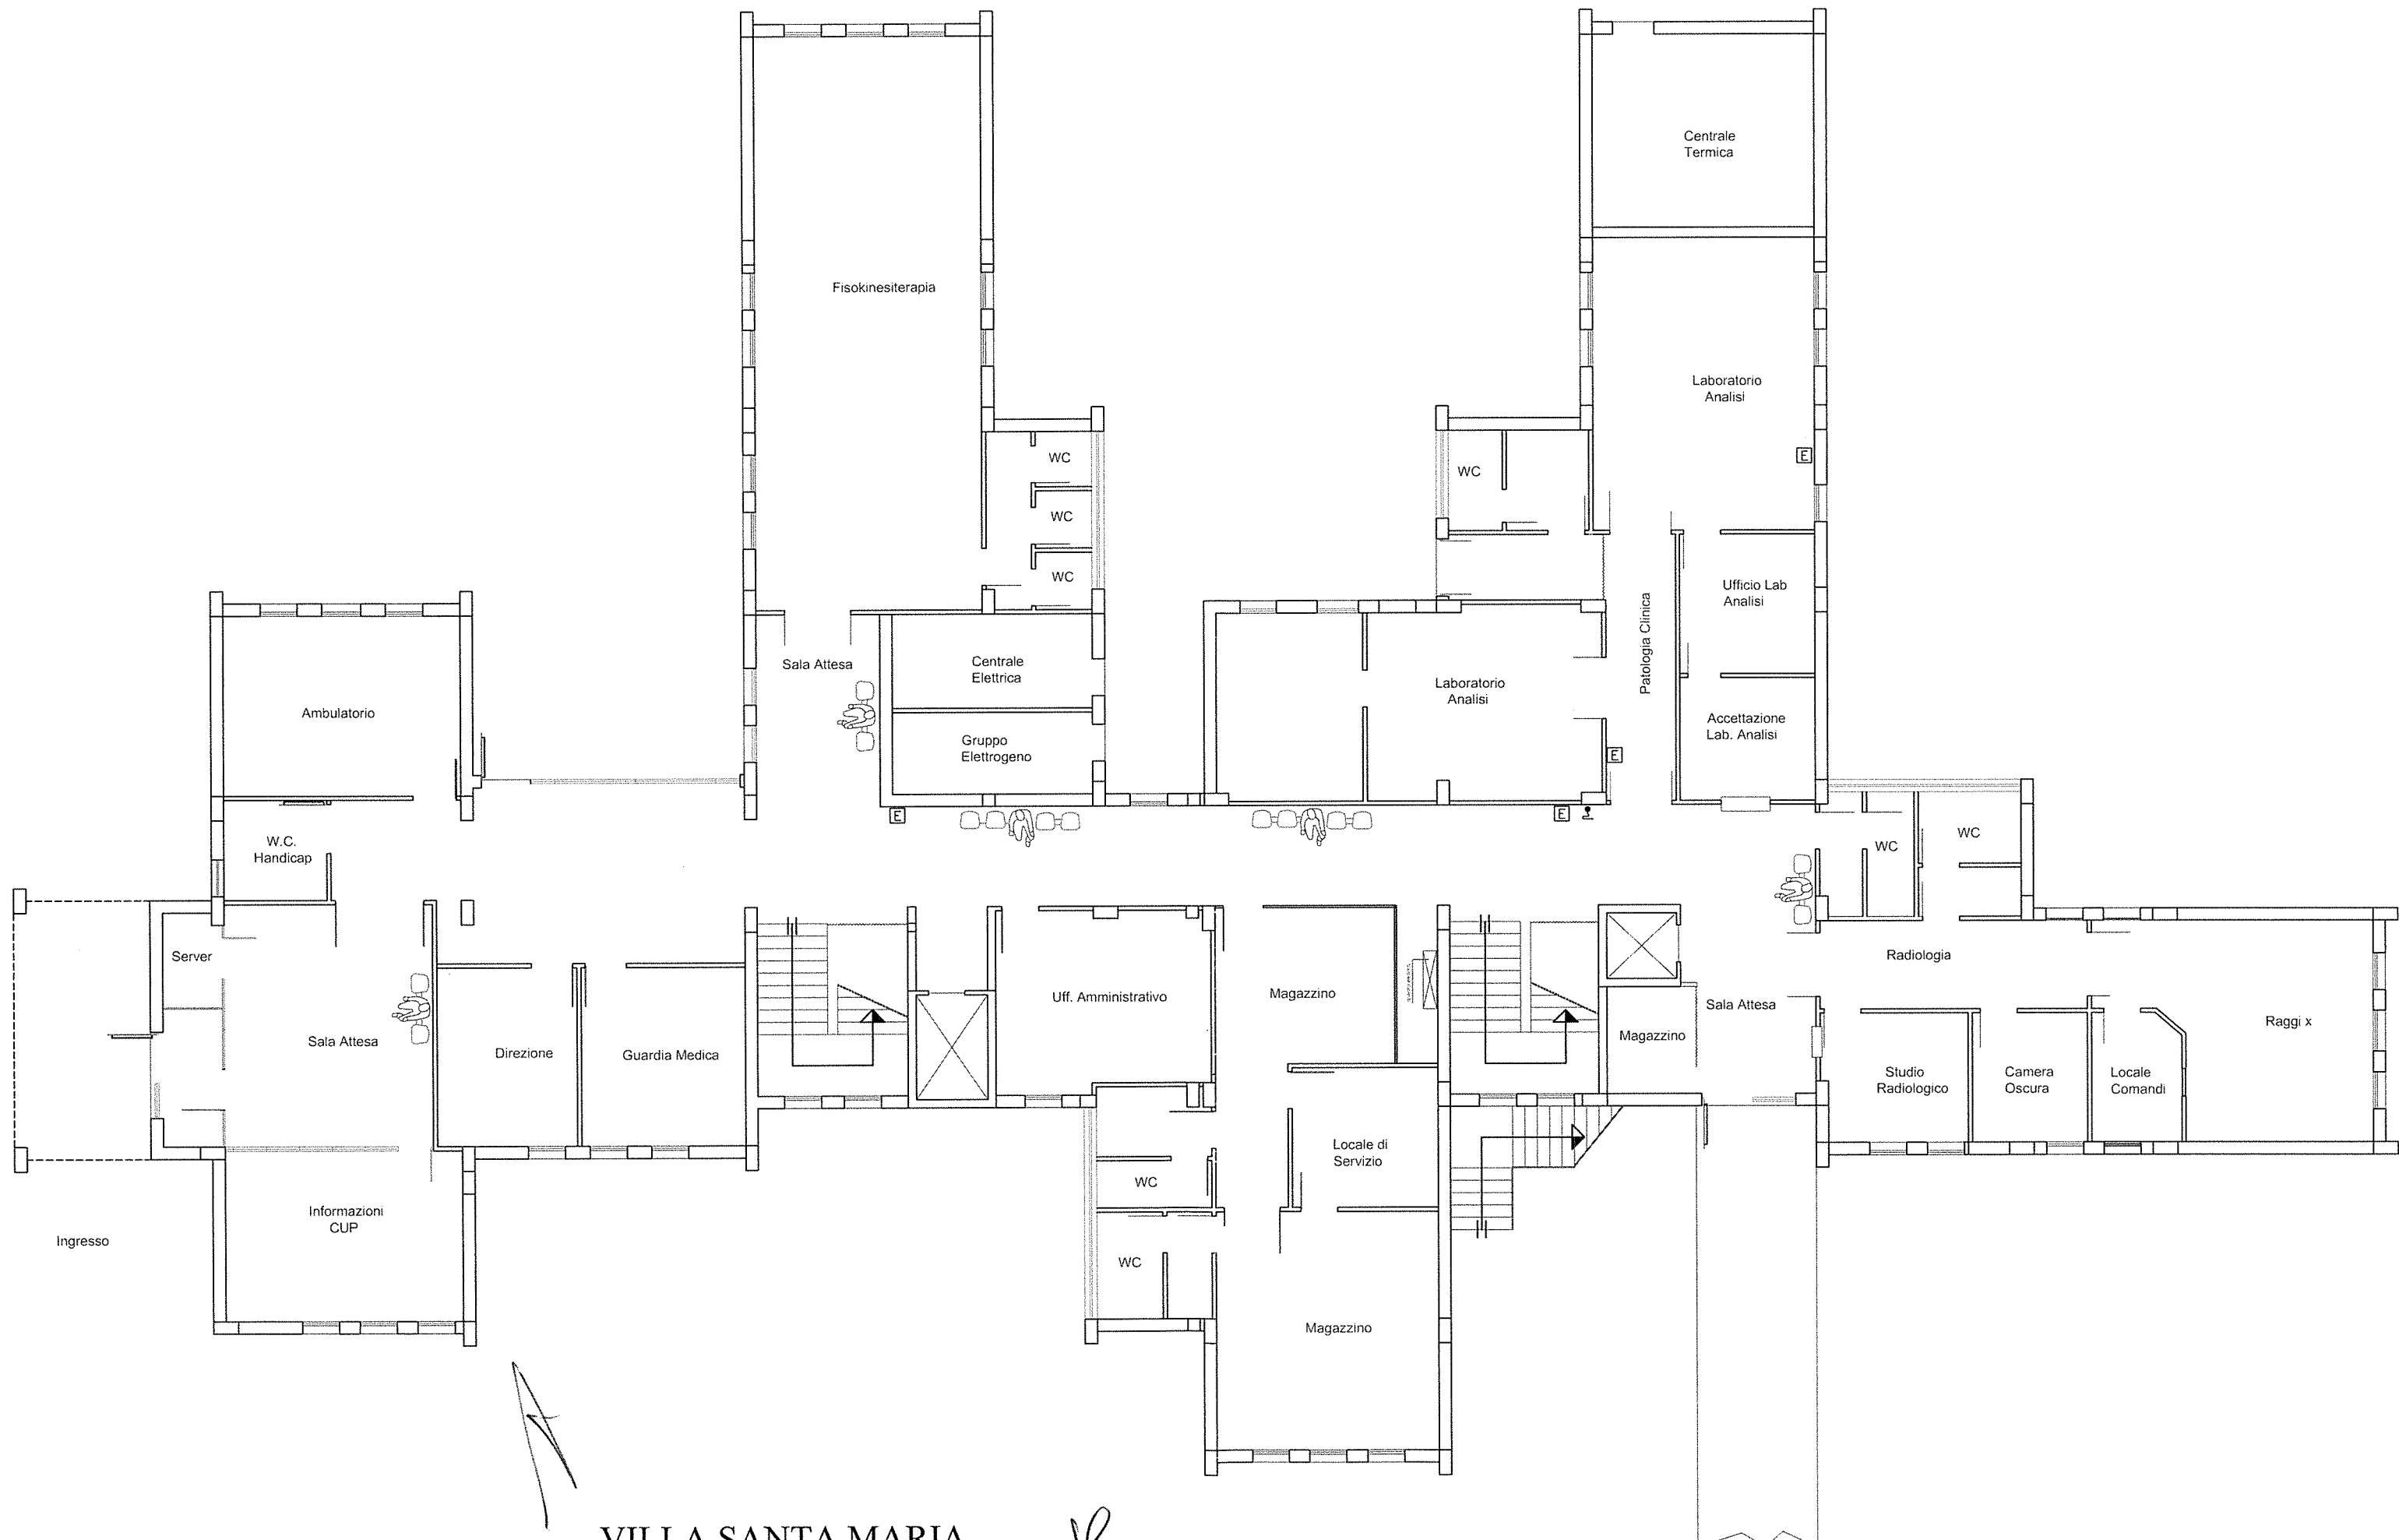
Centrale Termica

Fisokinesiterapia

Laboratorio Analisi

WC

WC

WC

WC

Ufficio Lab Analisi

Patologia Clinica

Sala Attesa

Centrale Elettrica

Laboratorio Analisi

Ambulatorio

Accettazione Lab. Analisi

Gruppo Elettrogeno

W.C. Handicap

WC

WC

Server

Radiologia

Uff. Amministrativo

Magazzino

Sala Attesa

Raggi x

Magazzino

Sala Attesa

Direzione

Guardia Medica

Studio Radiologico

Camera Oscura

Locale Comandi

Locale di Servizio

WC

Informazioni CUP

Ingresso

WC

Magazzino

VILLA SANTA MARIA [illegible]